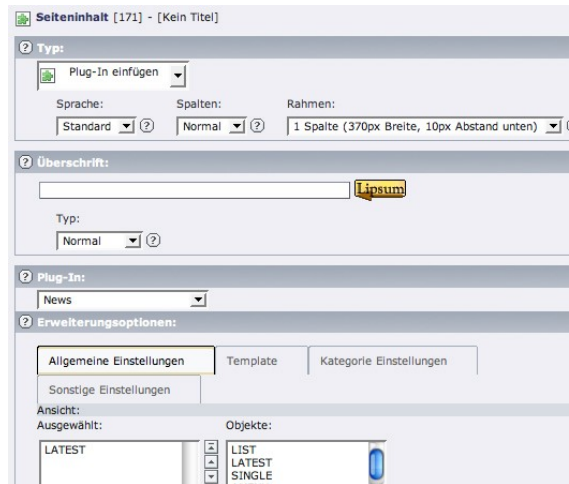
Seiteninhalt [171] - [Kein Titel]

Typ:

Plug-In einfügen

Sprache: Standard
Spalten: Normal
Rahmen: 1 Spalte (370px Breite, 10px Abstand unten)

Überschrift:

Lipsum

Typ:
Normal

Plug-In:

News

Erweiterungsoptionen:

Allgemeine Einstellungen
Template
Kategorie Einstellungen
Sonstige Einstellungen

Ansicht:
Ausgewählt:
LATEST

Objekte:
LIST
LATEST
SINGLE